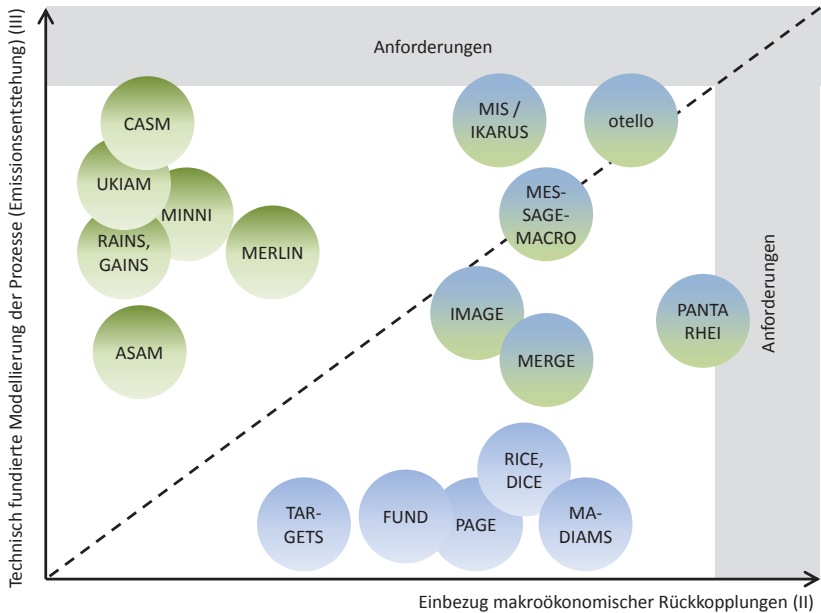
Technisch fundierte Modellierung der Prozesse (Emissionsentstehung) (III)

Anforderungen

CASM

UKIAM

MINNI

RAINS, GAINS

MERLIN

ASAM

MIS / IKARUS

otello

MESSAGEMACRO

IMAGE

MERGE

PANTA RHEI

Anforderungen

RICE, DICE

TARGETS

FUND

PAGE

MADIAMS

Einbezug makroökonomischer Rückkopplungen (II)